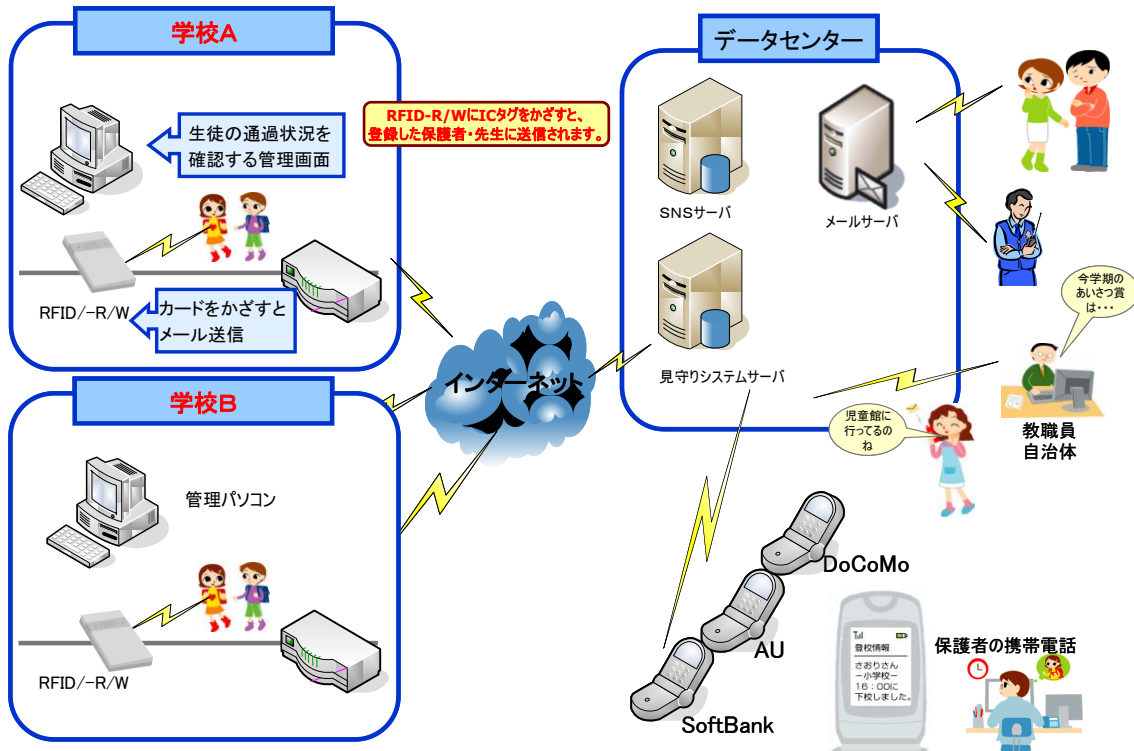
学校A

生徒の通過状況を確認する管理画面

RFID/−R/W

カードをかざすとメール送信

RFID-R/WにICタグをかざすと、登録した保護者・先生に送信されます。

学校B

管理パソコン

RFID/−R/W

インターネット

データセンター

SNSサーバ

メールサーバ

見守りシステムサーバ

今学期のあいさつ賞は・・・

児童館に行ってるのね

教職員
自治体

DoCoMo

AU

SoftBank

登校情報
さおりさん
ー小学校ー
16：00に
下校しました。

保護者の携帯電話